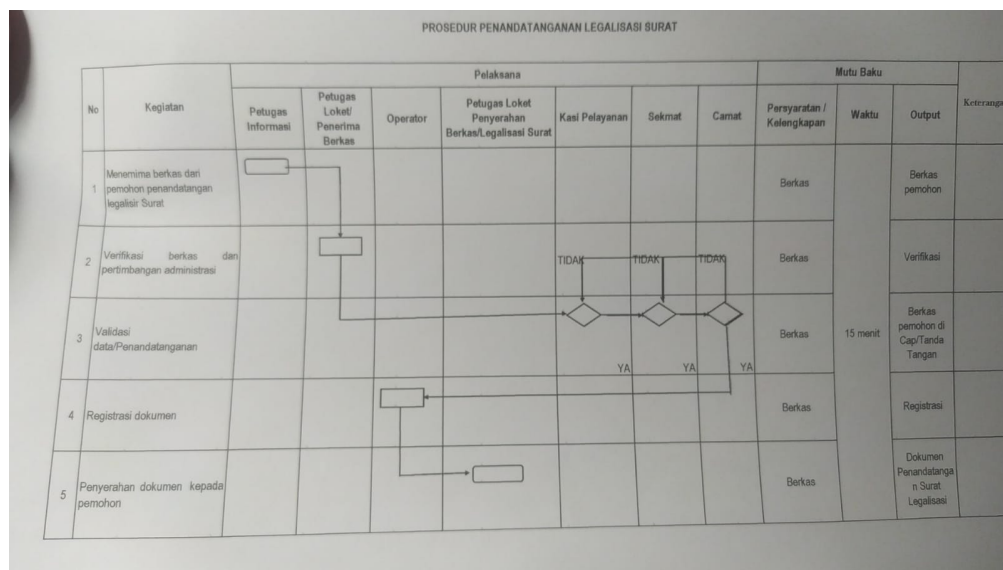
PROSEDUR PENANDATANGANAN LEGALISASI SURAT

| No | Kegiatan | Petugas Informasi | Petugas Loket/ Penerima Berkas | Operator | Petugas Loket Penyerahan Berkas/Legalisasi Surat | Kasi Pelayanan | Sekmat | Camat | Persyaratan / Kelengkapan | Waktu | Output | Keterang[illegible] |
|---|---|---|---|---|---|---|---|---|---|---|---|---|
| | | Pelaksana | | | | | | | Mutu Baku | | | |
| 1 | Menerima berkas dari pemohon penandatangan legalisir Surat | | | | | | | | Berkas | | Berkas pemohon | |
| 2 | Verifikasi berkas dan pertimbangan administrasi | | | | | TIDAK | TIDAK | TIDAK | Berkas | | Verifikasi | |
| 3 | Validasi data/Penandatanganan | | | | | YA | YA | YA | Berkas | 15 menit | Berkas pemohon di Cap/Tanda Tangan | |
| 4 | Registrasi dokumen | | | | | | | | Berkas | | Registrasi | |
| 5 | Penyerahan dokumen kepada pemohon | | | | | | | | Berkas | | Dokumen Penandatangan Surat Legalisasi | |